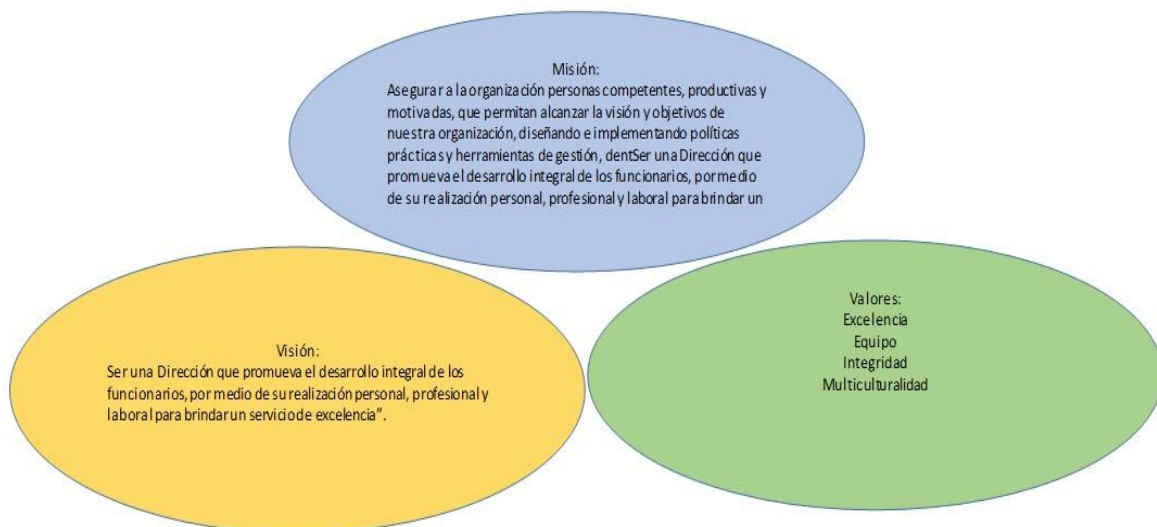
Misión:
Asegurar a la organización personas competentes, productivas y motivadas, que permitan alcanzar la visión y objetivos de nuestra organización, diseñando e implementando políticas prácticas y herramientas de gestión, dentSer una Dirección que promueva el desarrollo integral de los funcionarios, por medio de su realización personal, profesional y laboral para brindar un

Visión:
Ser una Dirección que promueva el desarrollo integral de los funcionarios, por medio de su realización personal, profesional y laboral para brindar un serviciode excelencia".

Valores:
Excelencia
Equipo
Integridad
Multiculturalidad